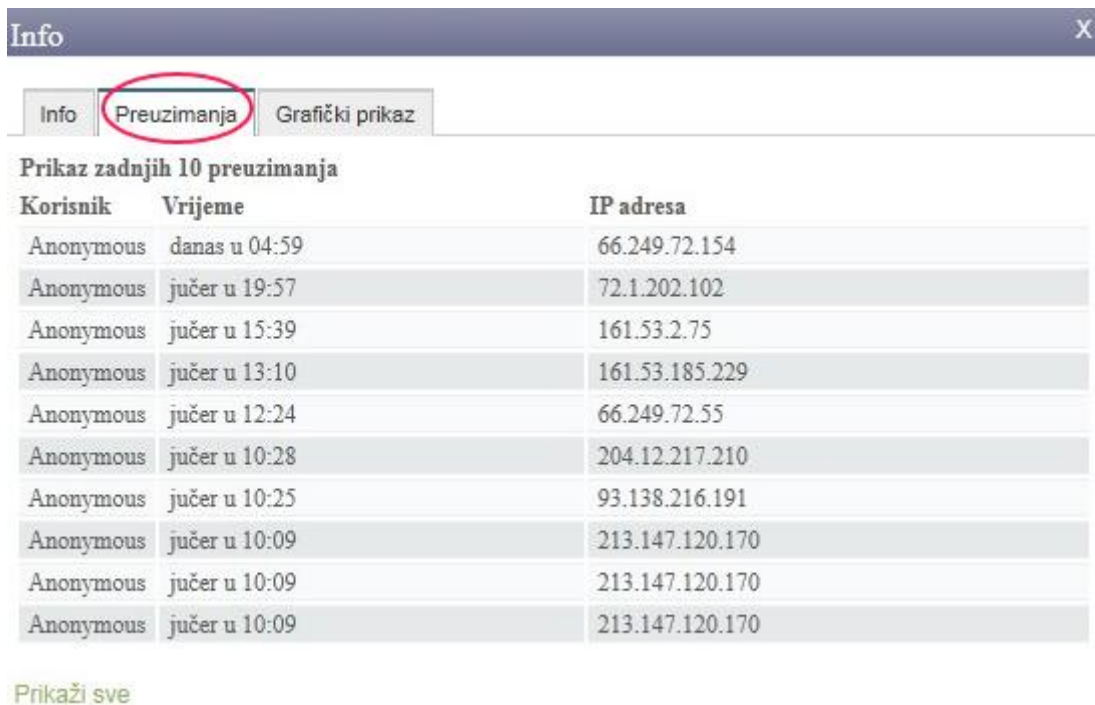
Info

X

Info | Preuzimanja | Grafički prikaz

Prikaz zadnjih 10 preuzimanja

| Korisnik | Vrijeme | IP adresa |
|---|---|---|
| Anonymous | danas u 04:59 | 66.249.72.154 |
| Anonymous | jučer u 19:57 | 72.1.202.102 |
| Anonymous | jučer u 15:39 | 161.53.2.75 |
| Anonymous | jučer u 13:10 | 161.53.185.229 |
| Anonymous | jučer u 12:24 | 66.249.72.55 |
| Anonymous | jučer u 10:28 | 204.12.217.210 |
| Anonymous | jučer u 10:25 | 93.138.216.191 |
| Anonymous | jučer u 10:09 | 213.147.120.170 |
| Anonymous | jučer u 10:09 | 213.147.120.170 |
| Anonymous | jučer u 10:09 | 213.147.120.170 |

Prikaži sve